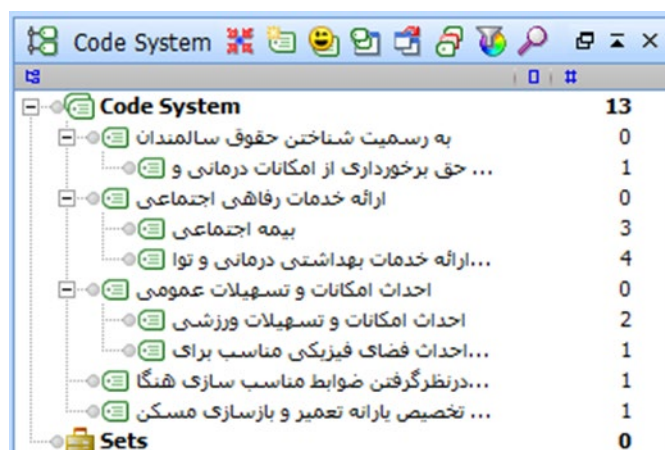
Code System

Code System 13
به رسمیت شناختن حقوق سالمندان 0
... حق برخورداری از امکانات درمانی و 1
ارائه خدمات رفاهی اجتماعی 0
بیمه اجتماعی 3
...ارائه خدمات بهداشتی درمانی و توا 4
احداث امکانات و تسهیلات عمومی 0
احداث امکانات و تسهیلات ورزشی 2
...احداث فضای فیزیکی مناسب برای 1
...درنظرگرفتن ضوابط مناسب سازی هنگا 1
... تخصیص یارانه تعمیر و بازسازی مسکن 1
Sets 0